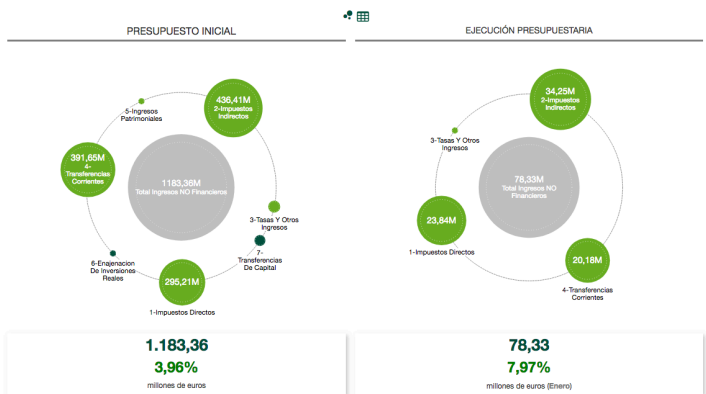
PRESUPUESTO INICIAL

436,41M
2-Impuestos Indirectos

5-Ingresos Patrimoniales

391,65M
4-Transferencias Corrientes

1183,36M
Total Ingresos NO Financieros

3-Tasas Y Otros Ingresos

7-Transferencias De Capital

6-Enajenacion De Inversiones Reales

295,21M

1-Impuestos Directos

EJECUCIÓN PRESUPUESTARIA

34,25M
2-Impuestos Indirectos

3-Tasas Y Otros Ingresos

78,33M
Total Ingresos NO Financieros

23,84M

1-Impuestos Directos

20,18M

4-Transferencias Corrientes

1.183,36
3,96%
millones de euros

78,33
7,97%
millones de euros (Enero)